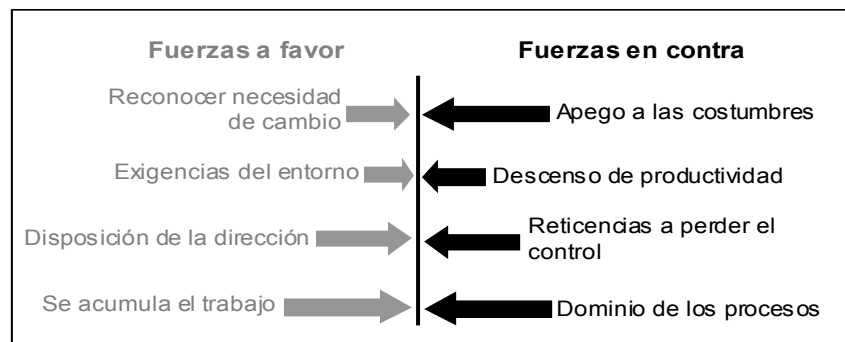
Fuerzas a favor

Reconocer necesidad de cambio

Exigencias del entorno

Disposición de la dirección

Se acumula el trabajo

Fuerzas en contra

Apego a las costumbres

Descenso de productividad

Reticencias a perder el control

Dominio de los procesos